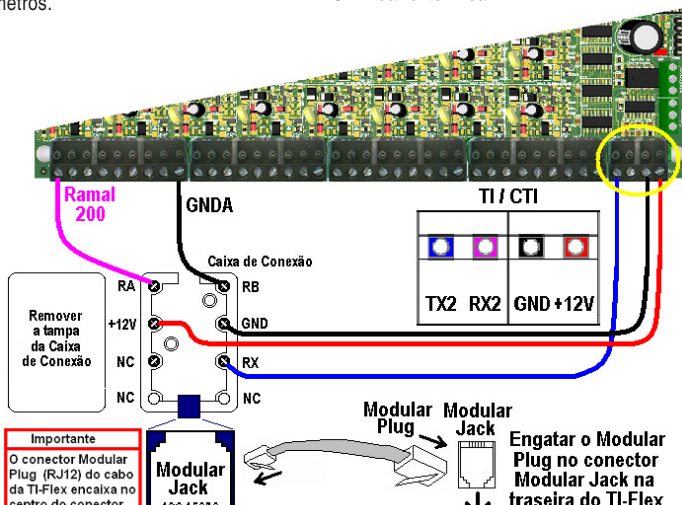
metros.

Ramal 200

GNDA

TI / CTI

TX2 RX2 GND +12V

Caixa de Conexão

Remover a tampa da Caixa de Conexão

RA RB
+12V GND
NC RX
NC NC

Modular Plug

Modular Jack

Engatar o Modular Plug no conector Modular Jack na traseira do TI-Flex

Importante
O conector Modular Plug (RJ12) do cabo da TI-Flex encaixa no centro do conector

Modular Jack
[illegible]